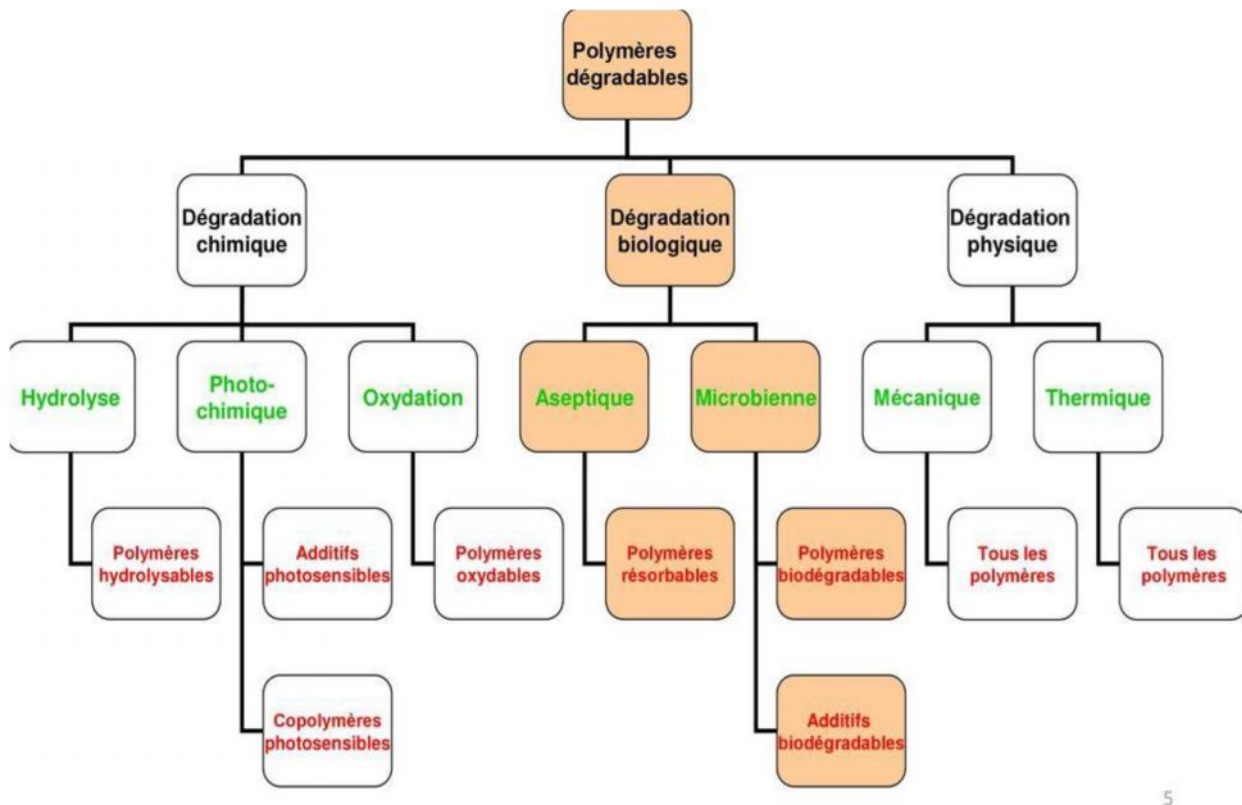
Polymères dégradables

Dégradation chimique

Hydrolyse

Polymères hydrolysables

Photo-chimique

Additifs photosensibles

Copolymères photosensibles

Oxydation

Polymères oxydables

Dégradation biologique

Aseptique

Polymères résorbables

Microbienne

Polymères biodégradables

Additifs biodégradables

Dégradation physique

Mécanique

Tous les polymères

Thermique

Tous les polymères

5